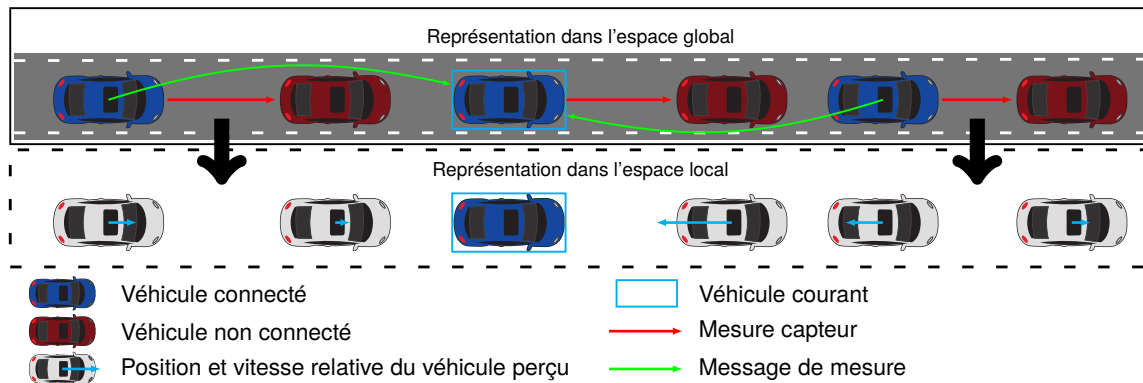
Représentation dans l'espace global

Représentation dans l'espace local

Véhicule connecté

Véhicule non connecté

Position et vitesse relative du véhicule perçu

Véhicule courant

Mesure capteur

Message de mesure